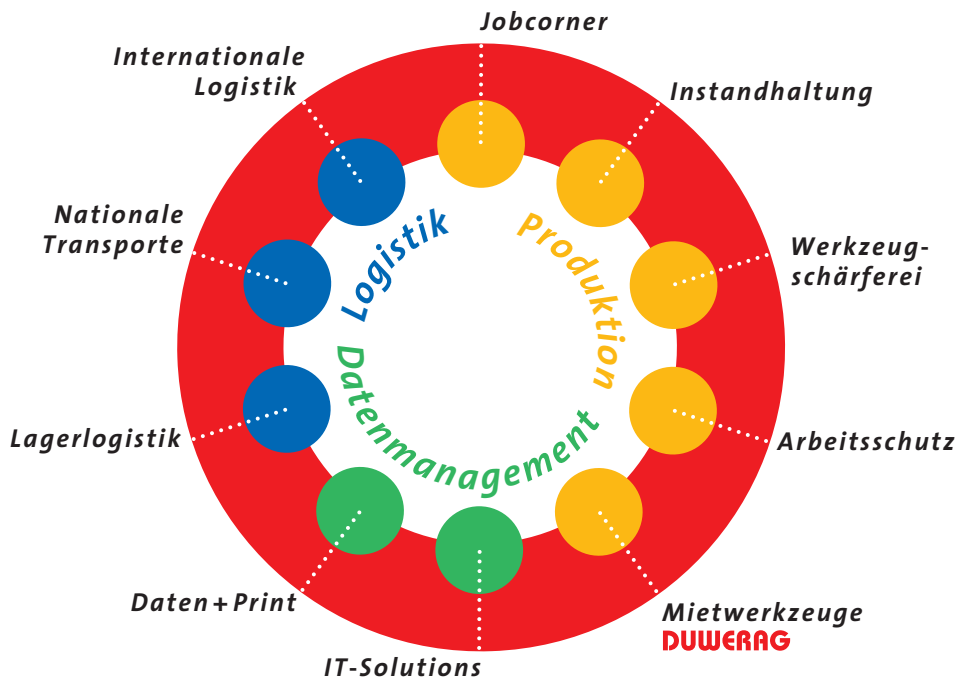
Jobcorner

Instandhaltung

Werkzeugschärferei

Arbeitsschutz

Mietwerkzeuge
DUWERAG

IT-Solutions

Daten + Print

Lagerlogistik

Nationale Transporte

Internationale Logistik

Logistik

Produktion

Datenmanagement